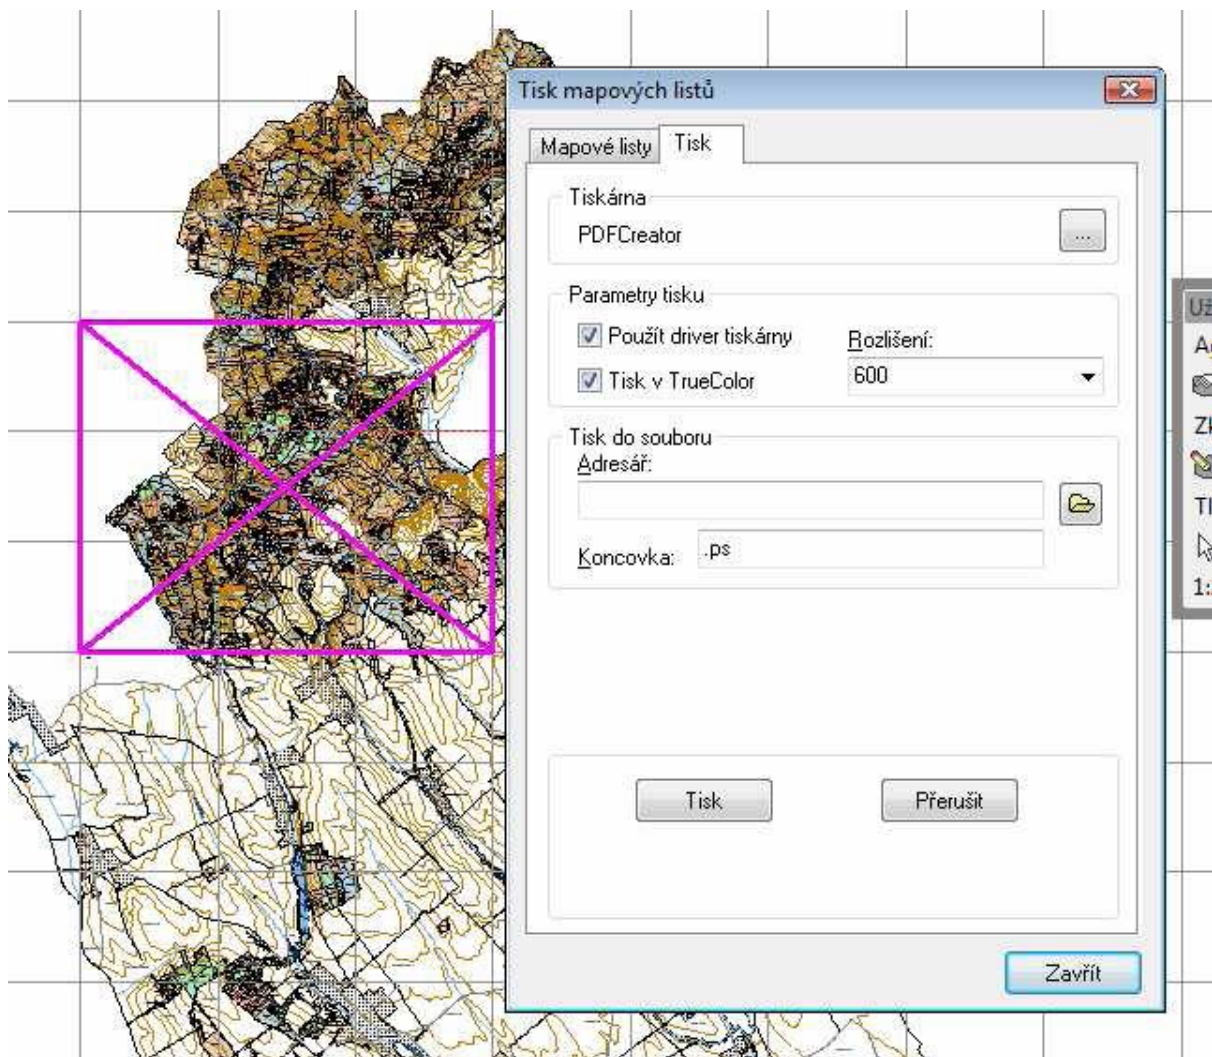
Tisk mapových listů

Mapové listy | Tisk

Tiskárna
PDFCreator
...

Parametry tisku
Použít driver tiskárny
Tisk v TrueColor
Rozlišení:
600

Tisk do souboru
Adresář:
Koncovka: .ps

Tisk
Přerušit

Zavřít

Už
A
Zk
Tl
1: